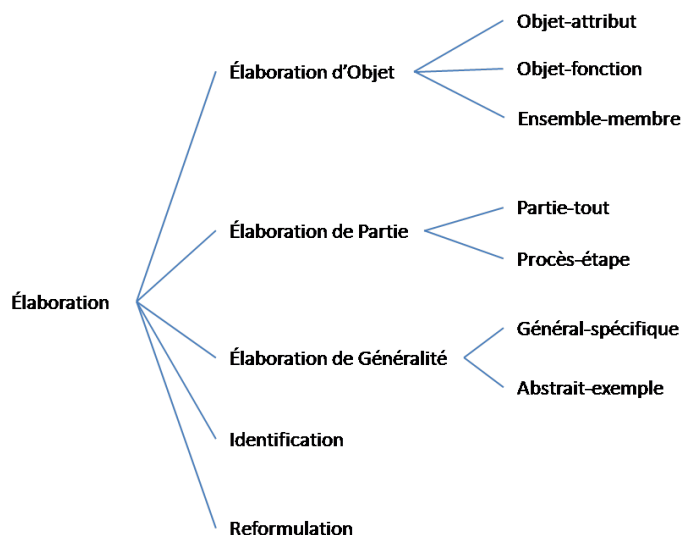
Élaboration

Élaboration d’Objet

Objet-attribut

Objet-fonction

Ensemble-membre

Élaboration de Partie

Partie-tout

Procès-étape

Élaboration de Généralité

Général-spécifique

Abstrait-exemple

Identification

Reformulation